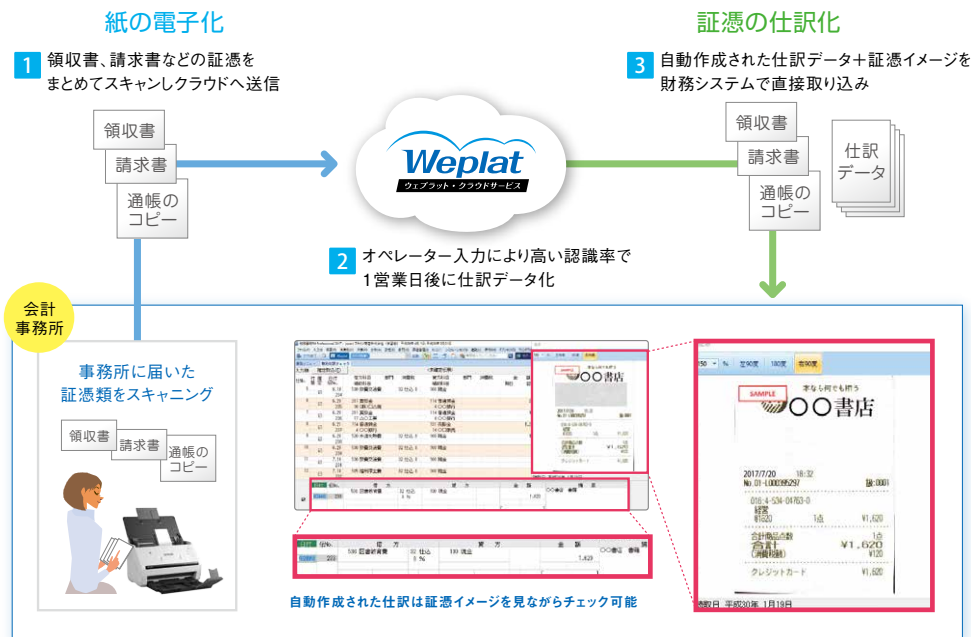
紙の電子化

1 領収書、請求書などの証憑をまとめてスキャンしクラウドへ送信

領収書
請求書
通帳のコピー

Weplat
ウェプラット・クラウドサービス

2 オペレーター入力により高い認識率で1営業日後に仕訳データ化

証憑の仕訳化

3 自動作成された仕訳データ＋証憑イメージを財務システムで直接取り込み

領収書
請求書
通帳のコピー

仕訳データ

会計事務所

事務所に届いた証憑類をスキャニング

領収書
請求書
通帳のコピー

SAMPLE
〇〇書店

SAMPLE
〇〇書店

2017/7/20 18:32
合計
¥1,620
クレジットカード
¥1,620

自動作成された仕訳は証憑イメージを見ながらチェック可能